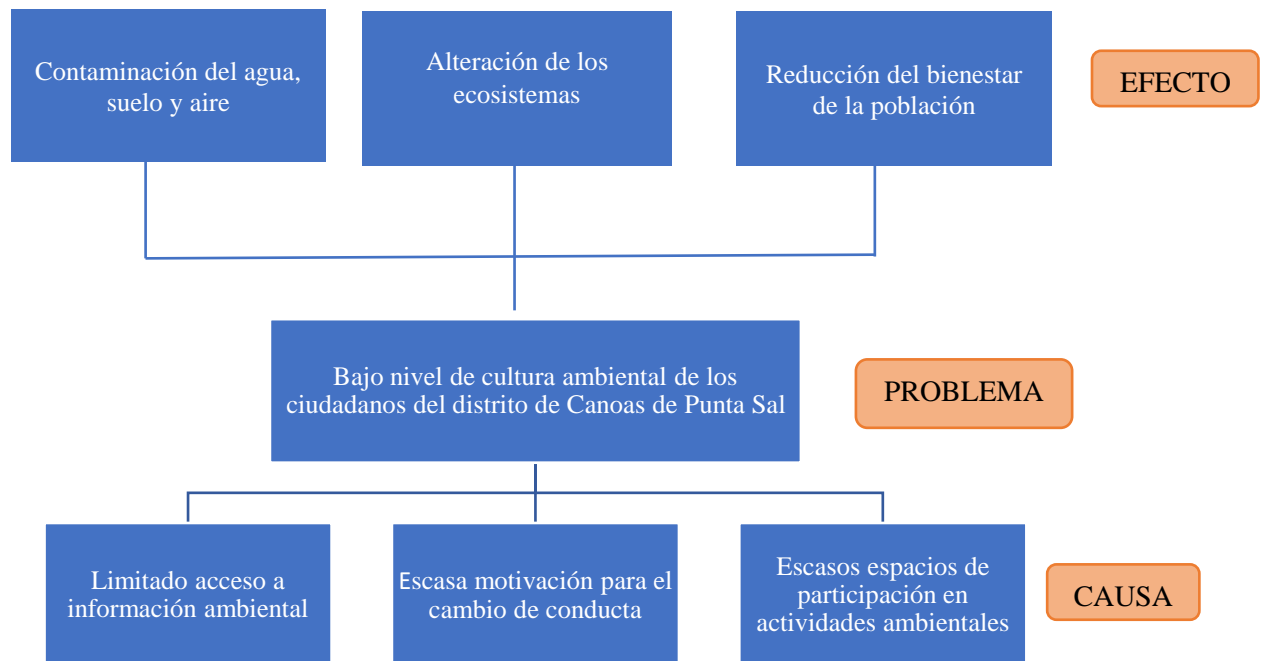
Contaminación del agua, suelo y aire

Alteración de los ecosistemas

Reducción del bienestar de la población

EFECTO

Bajo nivel de cultura ambiental de los ciudadanos del distrito de Canoas de Punta Sal

PROBLEMA

Limitado acceso a información ambiental

Escasa motivación para el cambio de conducta

Escasos espacios de participación en actividades ambientales

CAUSA